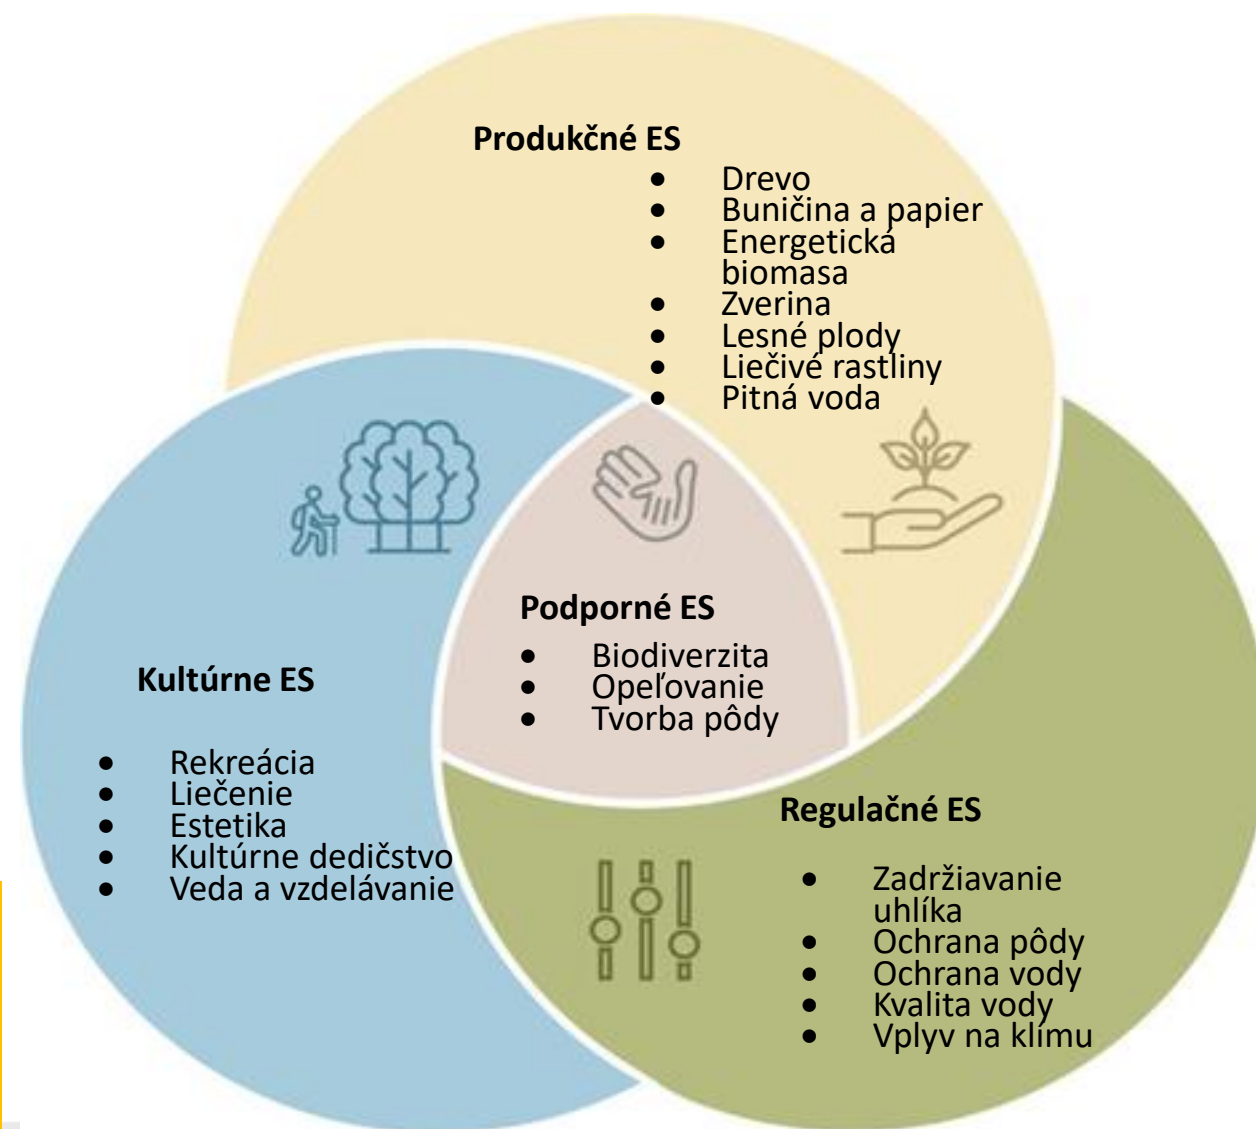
Produkčné ES

- Drevo
- Buničina a papier
- Energetická biomasa
- Zverina
- Lesné plody
- Liečivé rastliny
- Pitná voda

Podporné ES

- Biodiverzita
- Opeľovanie
- Tvorba pôdy

Kultúrne ES

- Rekreácia
- Liečenie
- Estetika
- Kultúrne dedičstvo
- Veda a vzdelávanie

Regulačné ES

- Zadržiavanie uhlíka
- Ochrana pôdy
- Ochrana vody
- Kvalita vody
- Vplyv na klímu